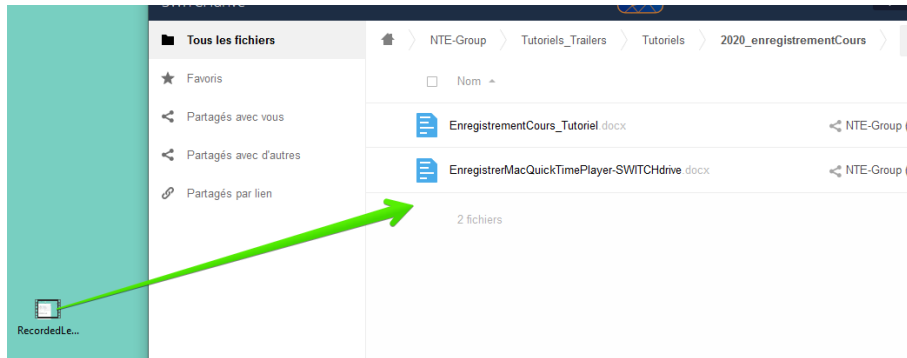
Tous les fichiers
Favoris
Partagés avec vous
Partagés avec d'autres
Partagés par lien

NTE-Group
Tutoriels_Trailers
Tutoriels
2020_enregistrementCours

Nom

EnregistrementCours_Tutoriel.docx
NTE-Group

EnregistrerMacQuickTimePlayer-SWITCHdrive.docx
NTE-Group

2 fichiers

RecordedLe...